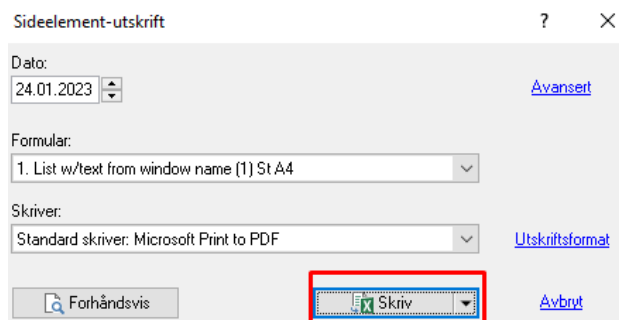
Sideelement-utskrift

?

Dato:

24.01.2023

Avansert

Formular:

1. List w/text from window name (1) St A4

Skriver:

Standard skriver: Microsoft Print to PDF

Utskriftsformat

Forhåndsvis

Skriv

Avbryt